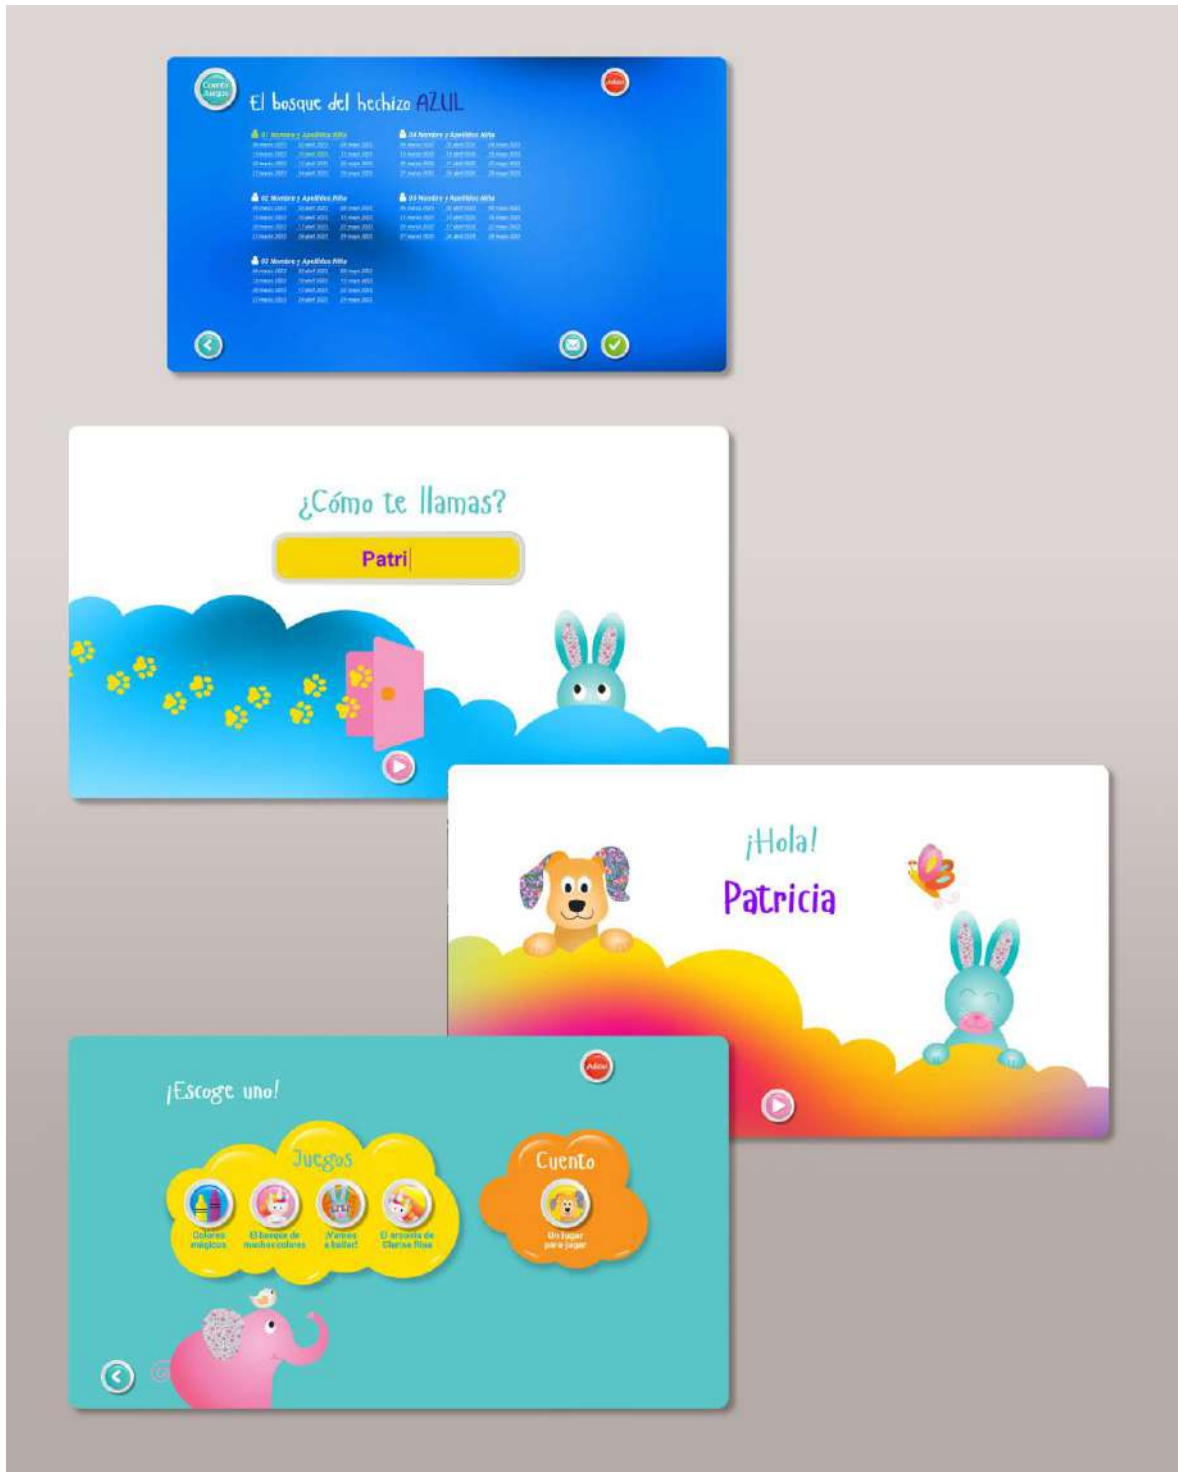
Cuento Juegos

Adiós

El bosque del hechizo AZUL

01 Nombre y Apellidos Niño

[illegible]

04 Nombre y Apellidos Niño

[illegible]

02 Nombre y Apellidos Niño

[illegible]

03 Nombre y Apellidos Niño

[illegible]

05 Nombre y Apellidos Niño

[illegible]

¿Cómo te llamas?

Patri

¡Hola!

Patricia

Adiós

¡Escoge uno!

Juegos

Colores mágicos

El bosque de muchos colores

¡Vamos a bailar!

El arcoíris de Clarisa Risa

Cuento

Un lugar para jugar